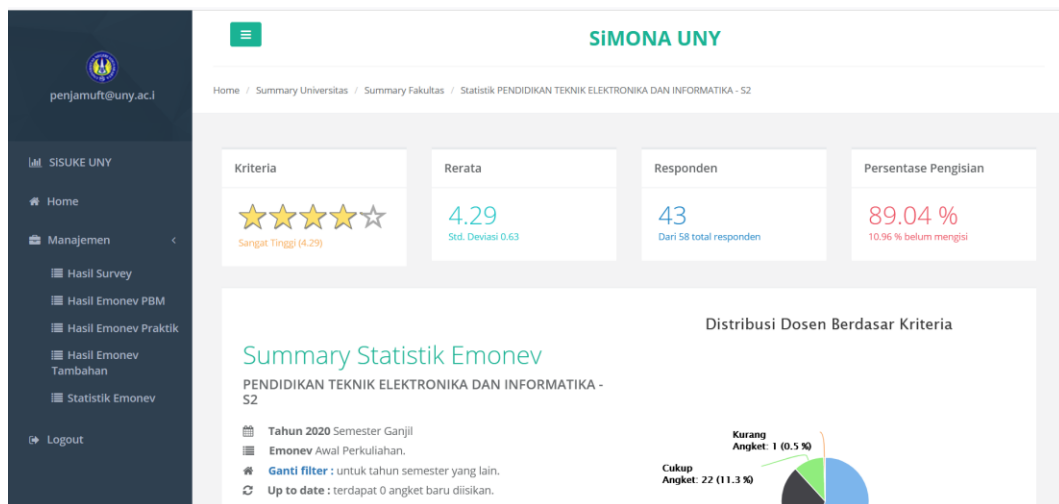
penjamuft@uny.ac.i

SISUKE UNY
Home
Manajemen
Hasil Survey
Hasil Emonev PBM
Hasil Emonev Praktik
Hasil Emonev Tambahan
Statistik Emonev
Logout

SiMONA UNY

Home / Summary Universitas / Summary Fakultas / Statistik PENDIDIKAN TEKNIK ELEKTRONIKA DAN INFORMATIKA - S2

Kriteria
Sangat Tinggi (4.29)

Rerata
4.29
Std. Deviasi 0.63

Responden
43
Dari 58 total responden

Persentase Pengisian
89.04 %
10.96 % belum mengisi

Summary Statistik Emonev
PENDIDIKAN TEKNIK ELEKTRONIKA DAN INFORMATIKA - S2

Tahun 2020 Semester Ganjil
Emonev Awal Perkuliahan.
Ganti filter : untuk tahun semester yang lain.
Up to date : terdapat 0 angket baru diisikan.

Distribusi Dosen Berdasar Kriteria

Kurang
Angket: 1 (0.5 %)
Cukup
Angket: 22 (11.3 %)